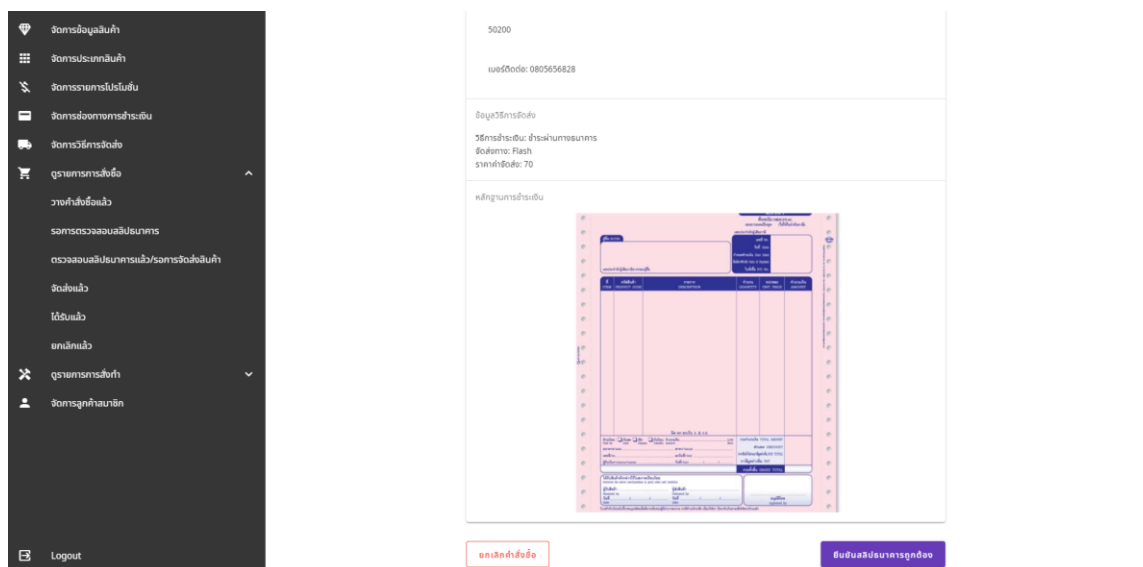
จัดการข้อมูลสินค้า
จัดการประเภทสินค้า
จัดการรายการโปรโมชั่น
จัดการช่องทางการชำระเงิน
จัดการวิธีการจัดส่ง
ดูรายการการสั่งซื้อ
วางคำสั่งซื้อแล้ว
รอการตรวจสอบสลิปธนาคาร
ตรวจสอบสลิปธนาคารแล้ว/รอการจัดส่งสินค้า
จัดส่งแล้ว
ได้รับแล้ว
ยกเลิกแล้ว
ดูรายการการสั่งทำ
จัดการลูกค้าสมาชิก
Logout

50200

เบอร์ติดต่อ: 0805656828

ข้อมูลวิธีการจัดส่ง

วิธีการชำระเงิน: ชำระผ่านทางธนาคาร
จัดส่งทาง: Flash
ราคาค่าจัดส่ง: 70

หลักฐานการชำระเงิน

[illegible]

ยกเลิกคำสั่งซื้อ
ยืนยันสลิปธนาคารถูกต้อง